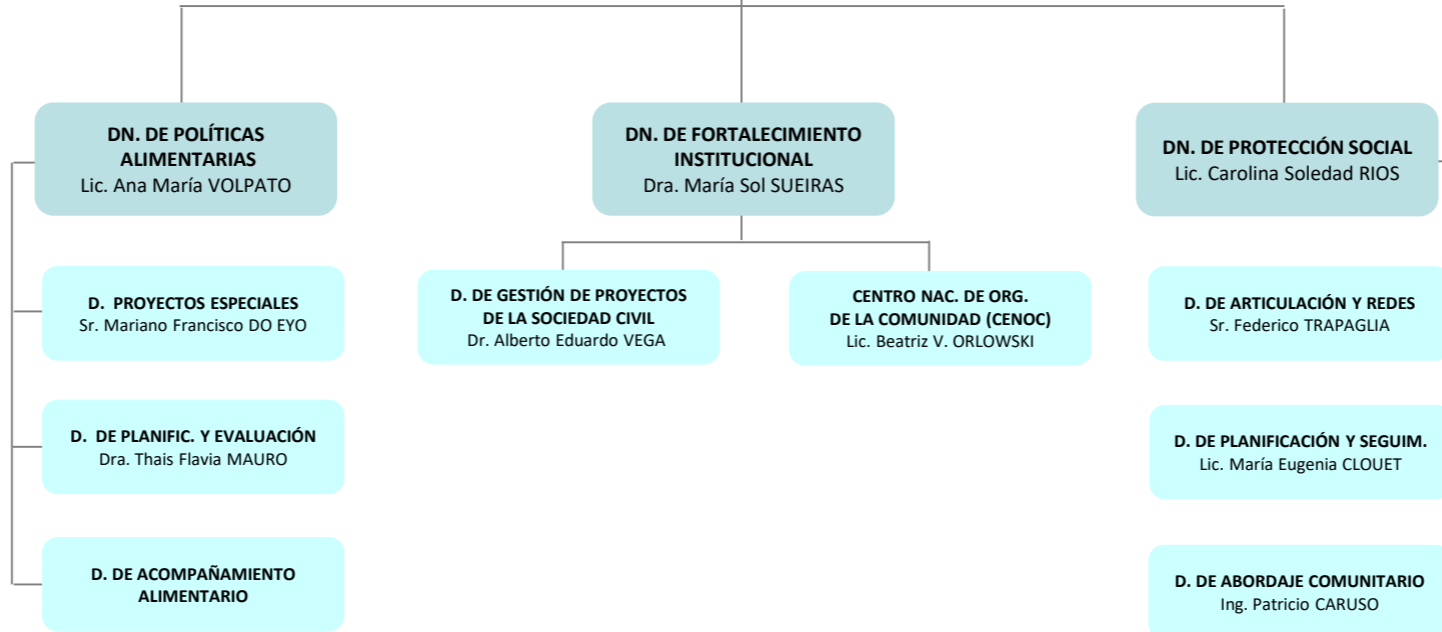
DN. DE POLÍTICAS ALIMENTARIAS
Lic. Ana María VOLPATO

DN. DE FORTALECIMIENTO INSTITUCIONAL
Dra. María Sol SUEIRAS

DN. DE PROTECCIÓN SOCIAL
Lic. Carolina Soledad RIOS

D. PROYECTOS ESPECIALES
Sr. Mariano Francisco DO EYO

D. DE PLANIFIC. Y EVALUACIÓN
Dra. Thais Flavia MAURO

D. DE ACOMPAÑAMIENTO ALIMENTARIO

D. DE GESTIÓN DE PROYECTOS DE LA SOCIEDAD CIVIL
Dr. Alberto Eduardo VEGA

CENTRO NAC. DE ORG. DE LA COMUNIDAD (CENOC)
Lic. Beatriz V. ORLOWSKI

D. DE ARTICULACIÓN Y REDES
Sr. Federico TRAPAGLIA

D. DE PLANIFICACIÓN Y SEGUIM.
Lic. María Eugenia CLOUET

D. DE ABORDAJE COMUNITARIO
Ing. Patricio CARUSO